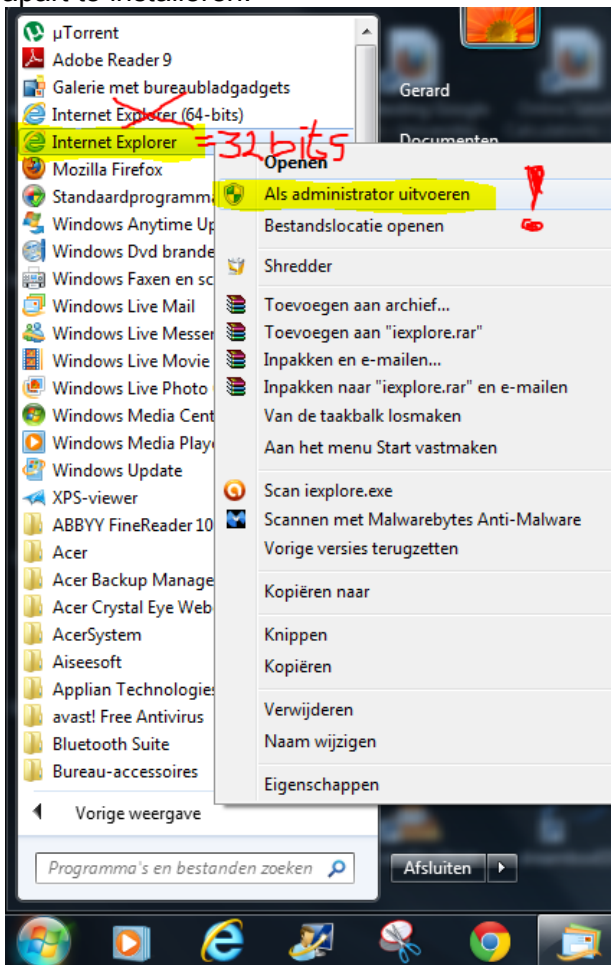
µTorrent
Adobe Reader 9
Galerie met bureaubladgadgets
Internet Explorer (64-bits)
Internet Explorer =32bits
Mozilla Firefox
Standaardprogramma
Windows Anytime Up
Windows Dvd brande
Windows Faxen en sc
Windows Live Mail
Windows Live Messe
Windows Live Movie
Windows Live Photo
Windows Media Cent
Windows Media Playe
Windows Update
XPS-viewer
ABBYY FineReader 10
Acer
Acer Backup Manage
Acer Crystal Eye Web
AcerSystem
Aiseesoft
Applian Technologies
avast! Free Antivirus
Bluetooth Suite
Bureau-accessoires
Vorige weergave
Programma's en bestanden zoeken

Gerard
Documenten
Afsluiten

Openen
Als administrator uitvoeren !
Bestandslocatie openen
Shredder
Toevoegen aan archief...
Toevoegen aan "iexplore.rar"
Inpakken en e-mailen...
Inpakken naar "iexplore.rar" en e-mailen
Van de taakbalk losmaken
Aan het menu Start vastmaken
Scan iexplore.exe
Scannen met Malwarebytes Anti-Malware
Vorige versies terugzetten
Kopiëren naar
Knippen
Kopiëren
Verwijderen
Naam wijzigen
Eigenschappen